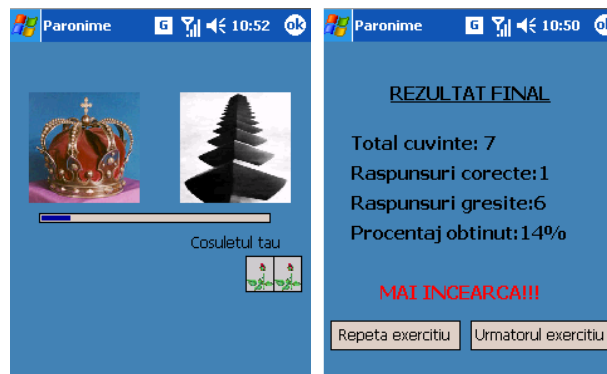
Paronime G 10:52 ok

Cosuletul tau

Paronime G 10:50 ok

REZULTAT FINAL

Total cuvinte: 7
Raspunsuri corecte:1
Raspunsuri gresite:6
Procentaj obtinut:14%

MAI INCEARCA!!!

Repeta exercitiu
Urmatorul exercitiu